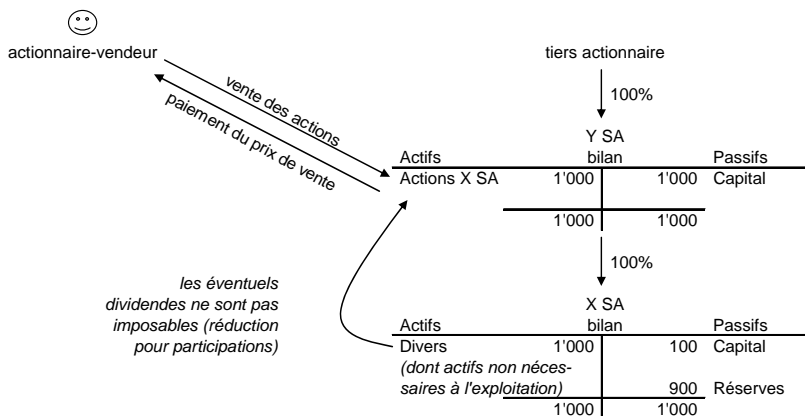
actionnaire-vendeur

vente des actions

paiement du prix de vente

tiers actionnaire

100%

Y SA
bilan

| Actifs | | | Passifs |
|---|---|---|---|
| Actions X SA | 1'000 | 1'000 | Capital |
| | 1'000 | 1'000 | |

100%

les éventuels dividendes ne sont pas imposables (réduction pour participations)

X SA
bilan

| Actifs | | | Passifs |
|---|---|---|---|
| Divers (dont actifs non nécessaires à l'exploitation) | 1'000 | 100 | Capital |
| | | 900 | Réserves |
| | 1'000 | 1'000 | |